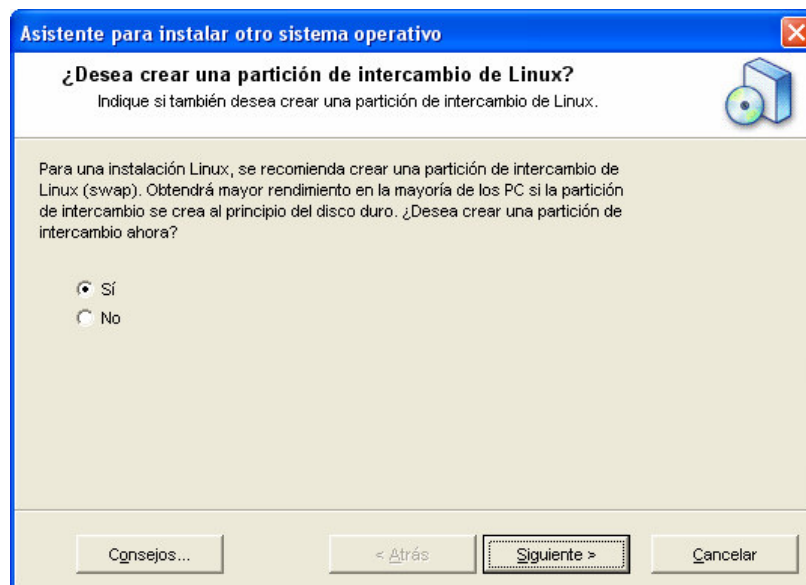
Asistente para instalar otro sistema operativo

¿Desea crear una partición de intercambio de Linux?
Indique si también desea crear una partición de intercambio de Linux.

Para una instalación Linux, se recomienda crear una partición de intercambio de Linux (swap). Obtendrá mayor rendimiento en la mayoría de los PC si la partición de intercambio se crea al principio del disco duro. ¿Desea crear una partición de intercambio ahora?

Sí
No

Consejos...
< Atrás
Siguiente >
Cancelar